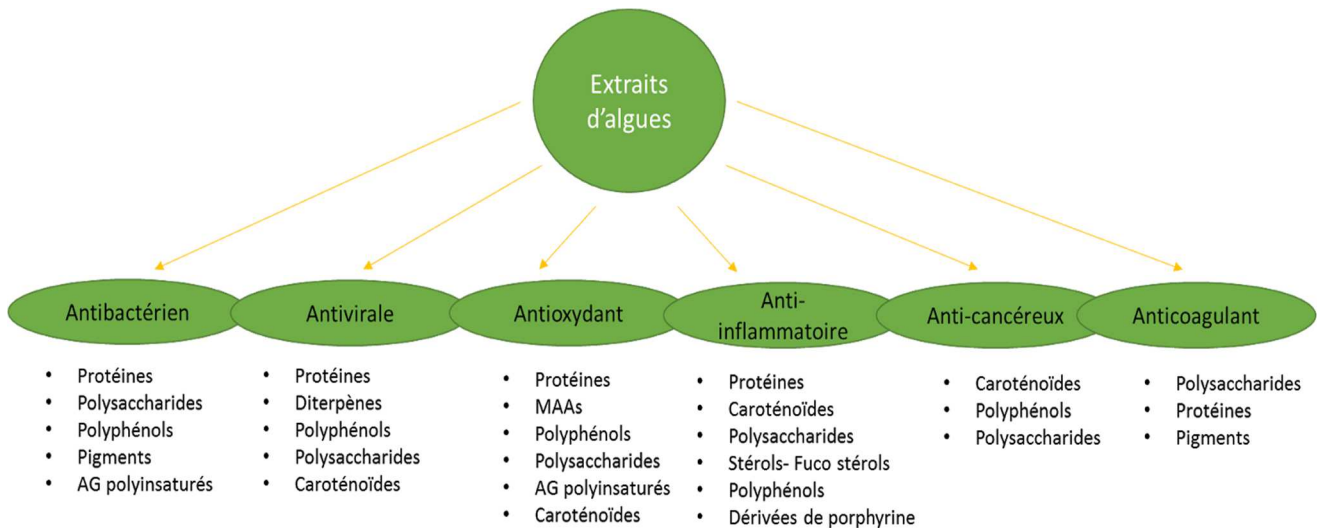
Extraits d'algues

Antibactérien
- Protéines
- Polysaccharides
- Polyphénols
- Pigments
- AG polyinsaturés

Antivirale
- Protéines
- Diterpènes
- Polyphénols
- Polysaccharides
- Caroténoïdes

Antioxydant
- Protéines
- MAAs
- Polyphénols
- Polysaccharides
- AG polyinsaturés
- Caroténoïdes

Anti-inflammatoire
- Protéines
- Caroténoïdes
- Polysaccharides
- Stérols- Fuco stérols
- Polyphénols
- Dérivées de porphyrine

Anti-cancéreux
- Caroténoïdes
- Polyphénols
- Polysaccharides

Anticoagulant
- Polysaccharides
- Protéines
- Pigments